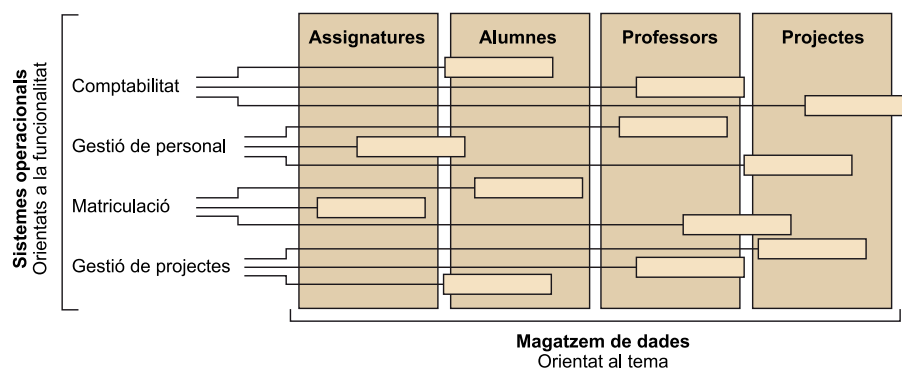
Sistemes operacionals
Orientats a la funcionalitat

Comptabilitat

Gestió de personal

Matriculació

Gestió de projectes

Assignatures

Alumnes

Professors

Projectes

Magatzem de dades
Orientat al tema